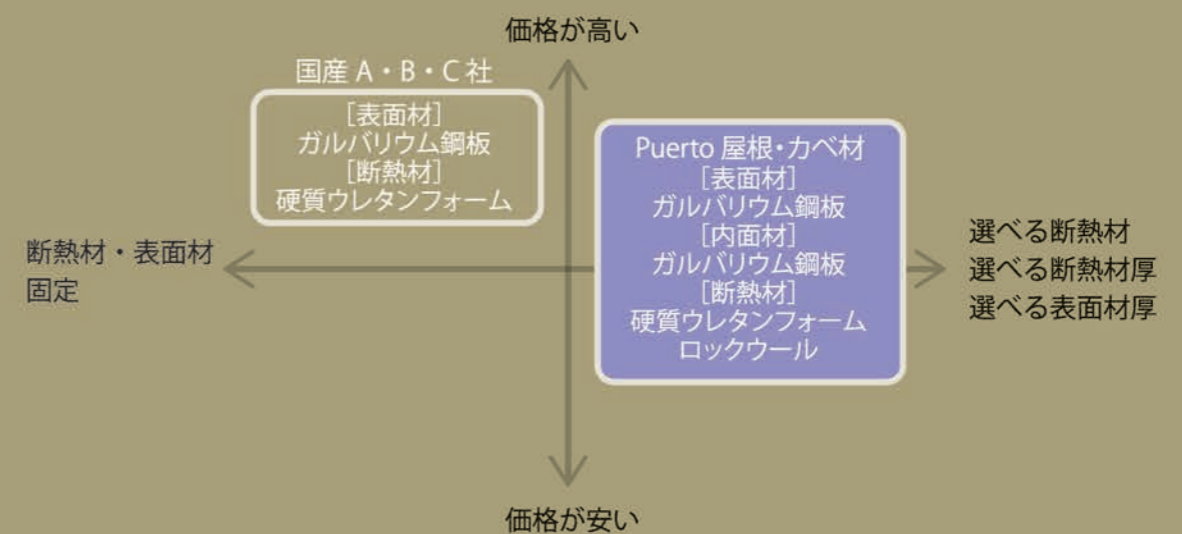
価格が高い

国産 A・B・C社

［表面材］
ガルバリウム鋼板
［断熱材］
硬質ウレタンフォーム

Puerto 屋根・カベ材
［表面材］
ガルバリウム鋼板
［内面材］
ガルバリウム鋼板
［断熱材］
硬質ウレタンフォーム
ロックウール

断熱材・表面材
固定

選べる断熱材
選べる断熱材厚
選べる表面材厚

価格が安い